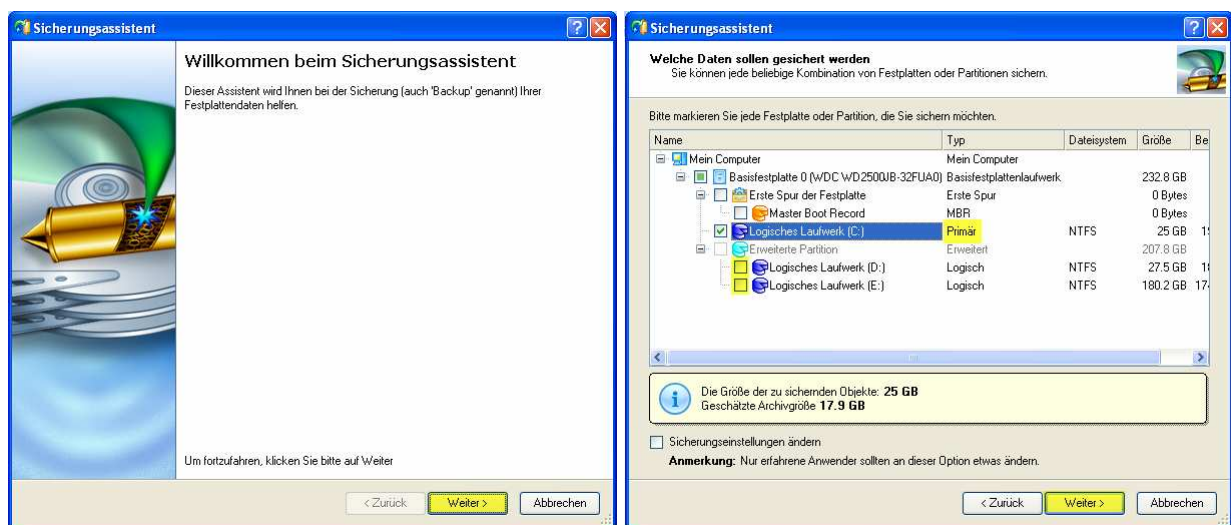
Sicherungsassistent

Willkommen beim Sicherungsassistent

Dieser Assistent wird Ihnen bei der Sicherung (auch 'Backup' genannt) Ihrer Festplattendaten helfen.

Um fortzufahren, klicken Sie bitte auf Weiter

< Zurück | Weiter > | Abbrechen

Sicherungsassistent

Welche Daten sollen gesichert werden
Sie können jede beliebige Kombination von Festplatten oder Partitionen sichern.

Bitte markieren Sie jede Festplatte oder Partition, die Sie sichern möchten.

| Name | Typ | Dateisystem | Größe | Be |
|---|---|---|---|---|
| Mein Computer | Mein Computer | | | |
| Basisfestplatte 0 (WDC WD2500JB-32FUA0) | Basisfestplattenlaufwerk | | 232.8 GB | |
| Erste Spur der Festplatte | Erste Spur | | 0 Bytes | |
| Master Boot Record | MBR | | 0 Bytes | |
| Logisches Laufwerk (C:) | Primär | NTFS | 25 GB | 1! |
| Erweiterte Partition | Erweitert | | 207.8 GB | |
| Logisches Laufwerk (D:) | Logisch | NTFS | 27.5 GB | 1! |
| Logisches Laufwerk (E:) | Logisch | NTFS | 180.2 GB | 17 |

Die Größe der zu sichernden Objekte: 25 GB
Geschätzte Archivgröße 17.9 GB

Sicherungseinstellungen ändern
Anmerkung: Nur erfahrene Anwender sollten an dieser Option etwas ändern.

< Zurück | Weiter > | Abbrechen